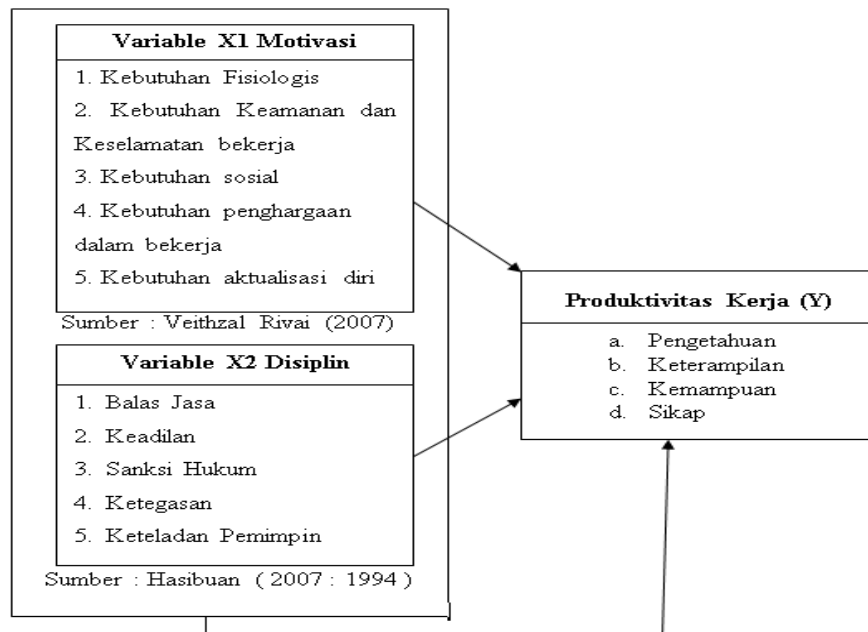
Variable X1 Motivasi

1. Kebutuhan Fisiologis
2. Kebutuhan Keamanan dan Keselamatan bekerja
3. Kebutuhan sosial
4. Kebutuhan penghargaan dalam bekerja
5. Kebutuhan aktualisasi diri

Sumber : Veithzal Rivai (2007)

Variable X2 Disiplin

1. Balas Jasa
2. Keadilan
3. Sanksi Hukum
4. Ketegasan
5. Keteladan Pemimpin

Sumber : Hasibuan ( 2007 : 1994 )

Produktivitas Kerja (Y)

a. Pengetahuan
b. Keterampilan
c. Kemampuan
d. Sikap